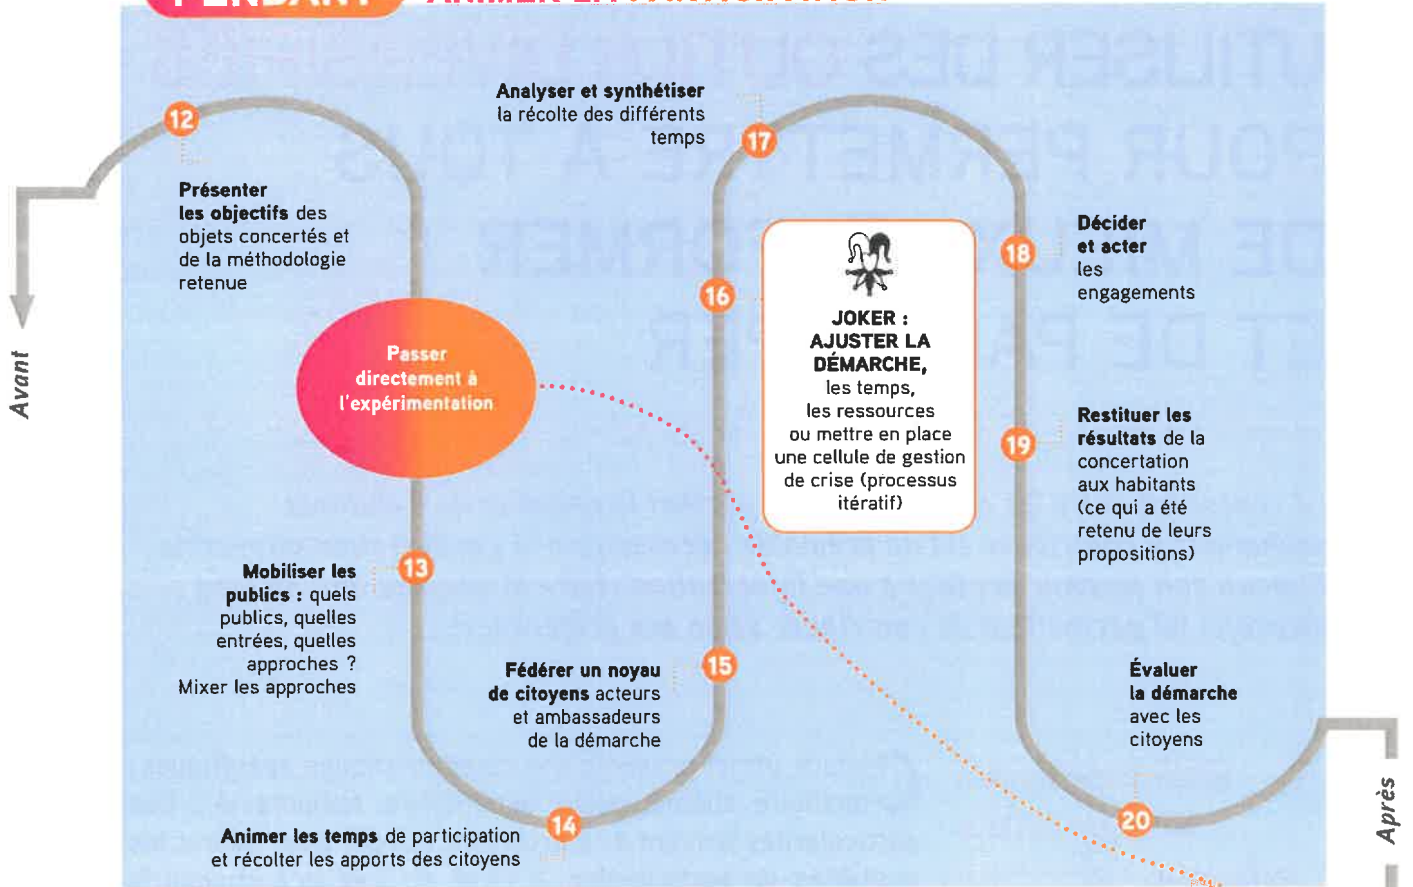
Avant

12

Présenter les objectifs des objets concertés et de la méthodologie retenue

Passer directement à l'expérimentation

13

Mobiliser les publics : quels publics, quelles entrées, quelles approches ? Mixer les approches

14

Animer les temps de participation et récolter les apports des citoyens

15

Fédérer un noyau de citoyens acteurs et ambassadeurs de la démarche

16

Analyser et synthétiser la récolte des différents temps

17

JOKER : AJUSTER LA DÉMARCHE, les temps, les ressources ou mettre en place une cellule de gestion de crise (processus itératif)

18

Décider et acter les engagements

19

Restituer les résultats de la concertation aux habitants (ce qui a été retenu de leurs propositions)

Évaluer la démarche avec les citoyens

20

Après